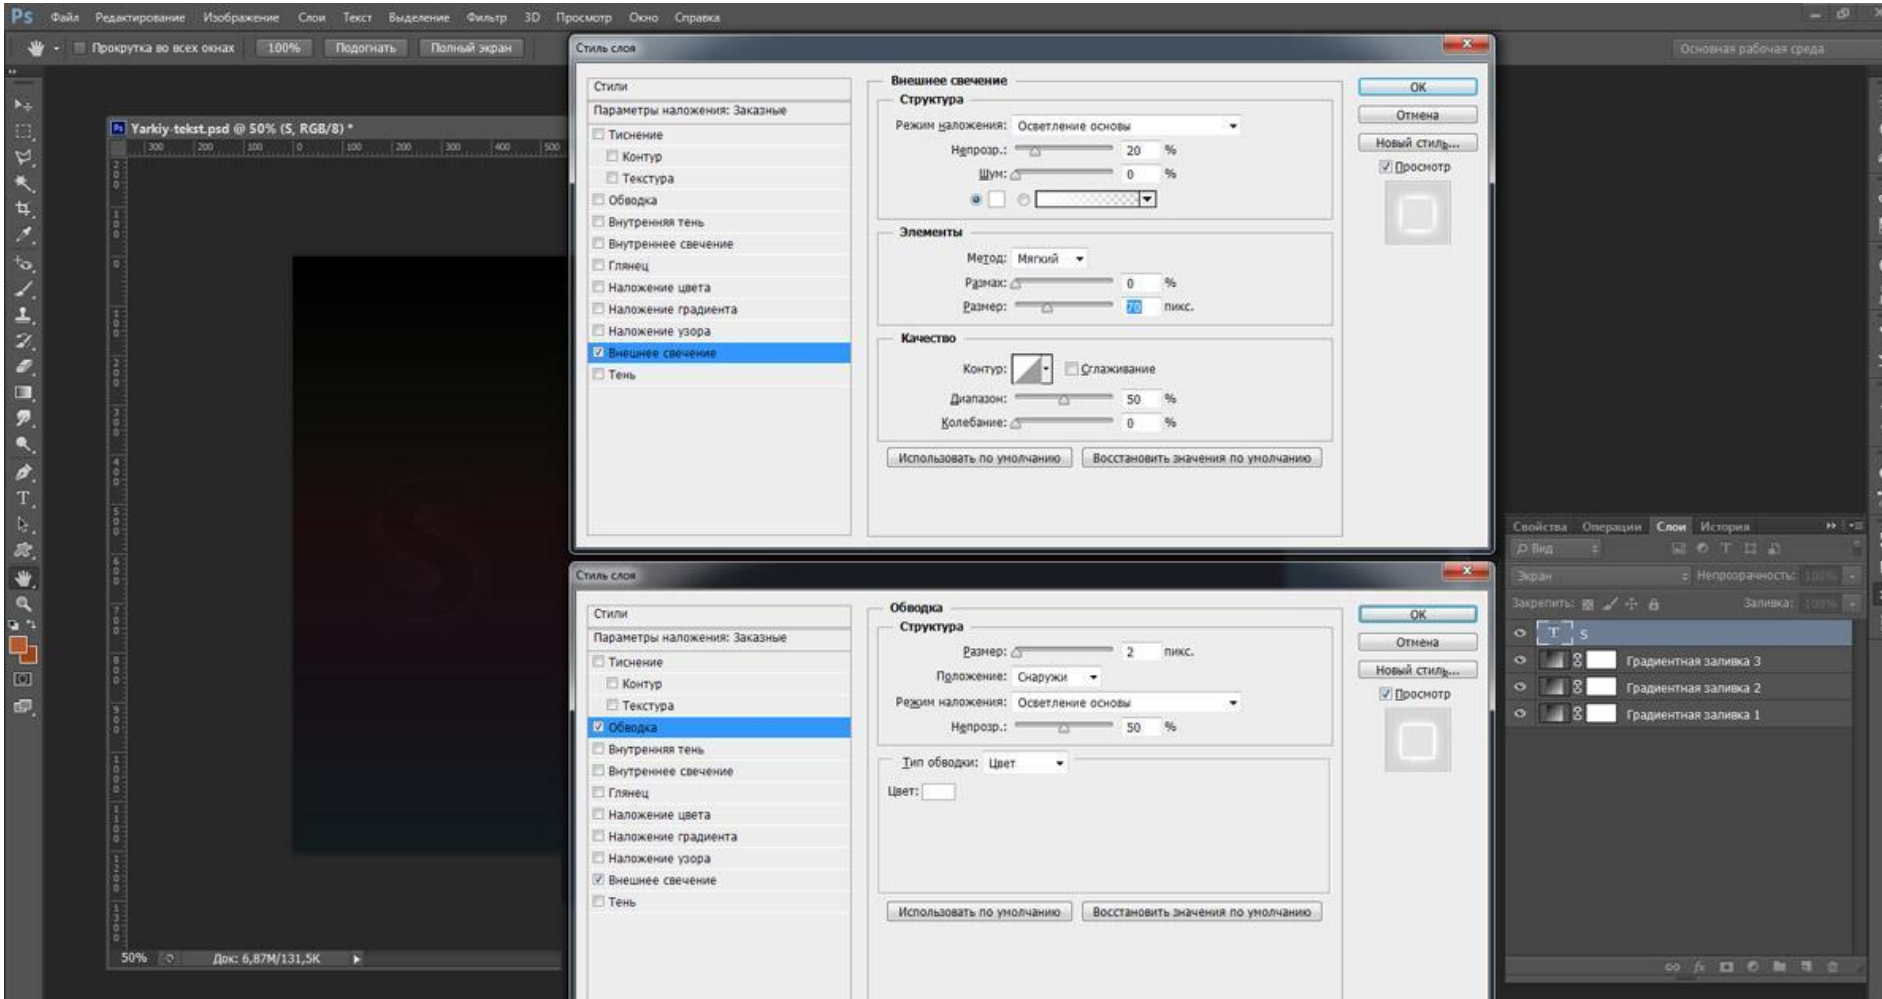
Ps Файл Редактирование Изображение Слои Текст Выделение Фильтр 3D Просмотр Окно Справка

Прокрутка во всех окнах 100% Подогнать Полный экран

Основная рабочая среда

Yarkiy-tekst.psd @ 50% (S, RGB/8) *

50% Док: 6,87M/131,5K

Стиль слоя

Стили
Параметры наложения: Заказные
Тиснение
Контур
Текстура
Обводка
Внутренняя тень
Внутреннее свечение
Глянец
Наложение цвета
Наложение градиента
Наложение узора
Внешнее свечение
Тень

Внешнее свечение
Структура
Режим наложения: Осветление основы
Непрозр.: 20 %
Шум: 0 %

Элементы
Метод: Мягкий
Размах: 0 %
Размер: 70 пикс.

Качество
Контур: Сглаживание
Диапазон: 50 %
Колебание: 0 %

Использовать по умолчанию Восстановить значения по умолчанию

OK
Отмена
Новый стиль...
Просмотр

Стиль слоя

Стили
Параметры наложения: Заказные
Тиснение
Контур
Текстура
Обводка
Внутренняя тень
Внутреннее свечение
Глянец
Наложение цвета
Наложение градиента
Наложение узора
Внешнее свечение
Тень

Обводка
Структура
Размер: 2 пикс.
Положение: Снаружи
Режим наложения: Осветление основы
Непрозр.: 50 %

Тип обводки: Цвет
Цвет:

Использовать по умолчанию Восстановить значения по умолчанию

OK
Отмена
Новый стиль...
Просмотр

Свойства Операции Слои История
Вид
Экран Непрозрачность: 100%
Закрепить: Заливка: 100%
S
Градиентная заливка 3
Градиентная заливка 2
Градиентная заливка 1